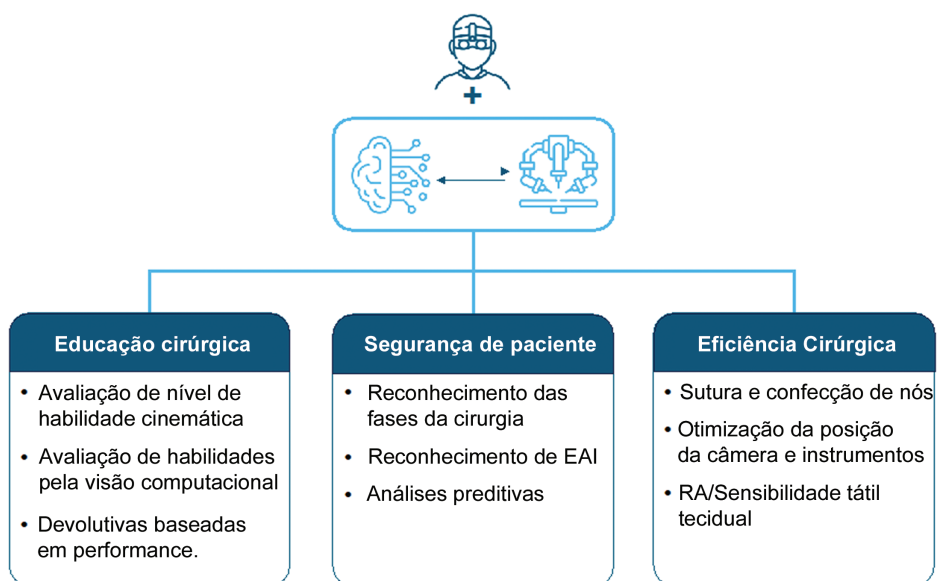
Educação cirúrgica

- Avaliação de nível de habilidade cinemática
- Avaliação de habilidades pela visão computacional
- Devolutivas baseadas em performance.

Segurança de paciente

- Reconhecimento das fases da cirurgia
- Reconhecimento de EAI
- Análises preditivas

Eficiência Cirúrgica

- Sutura e confecção de nós
- Otimização da posição da câmera e instrumentos
- RA/Sensibilidade tátil tecidual